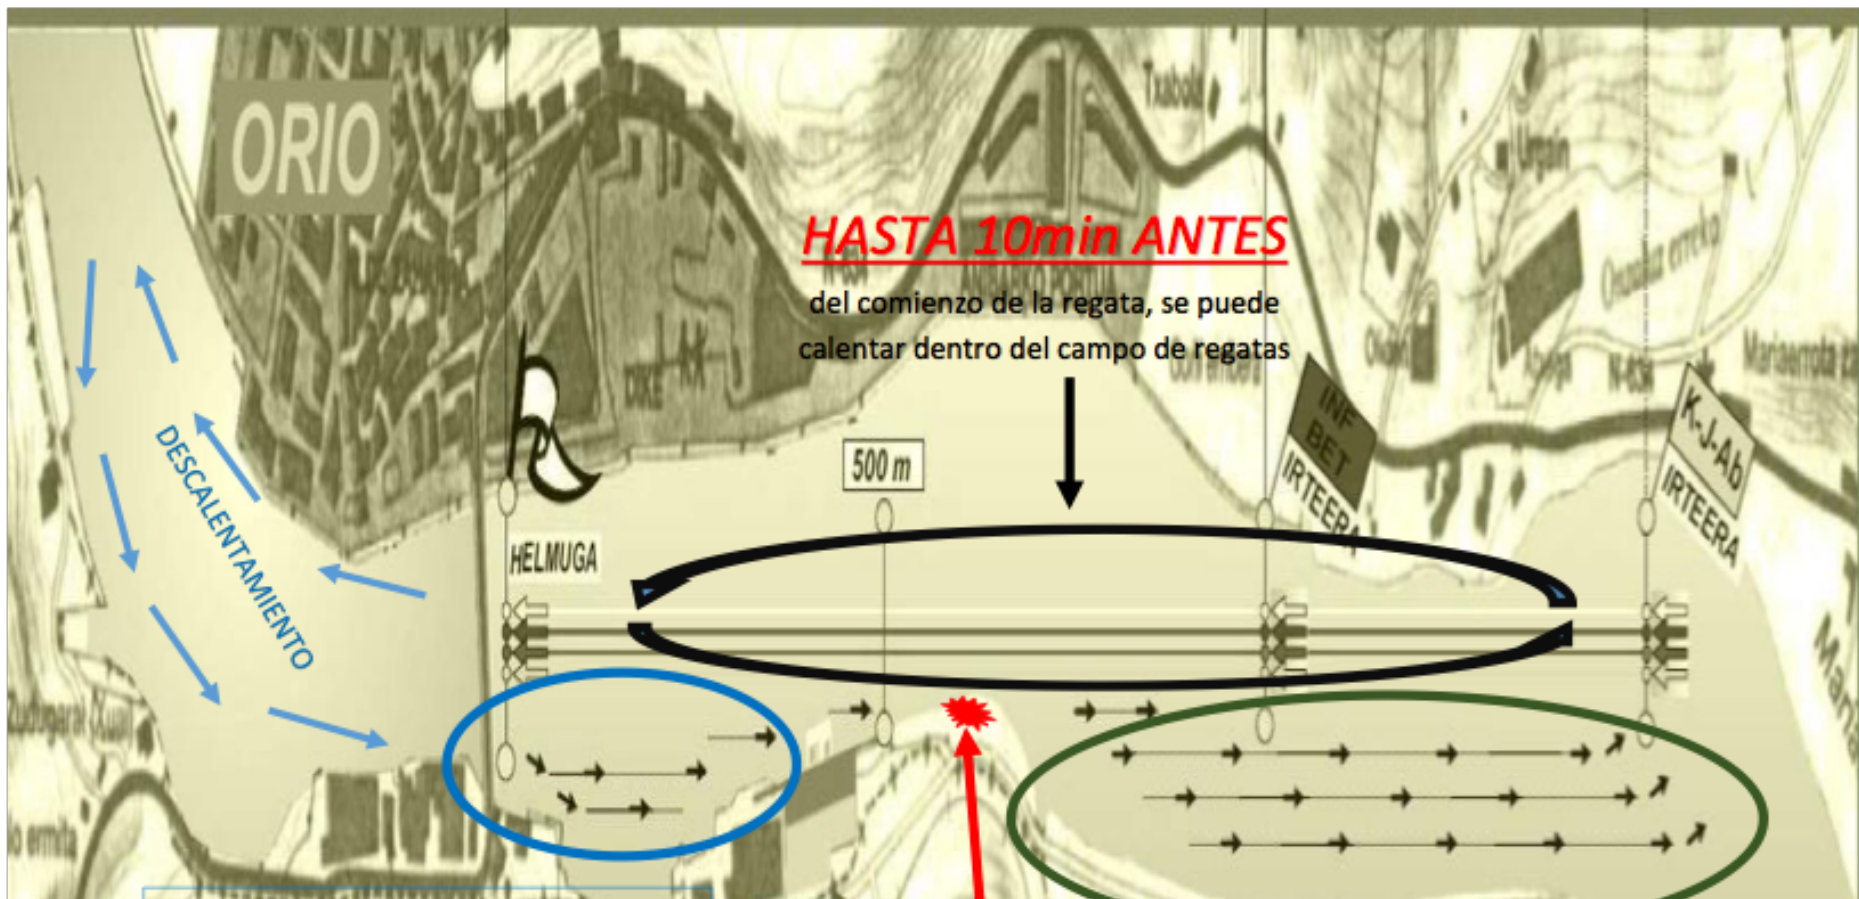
ORIO

Txabola

Urgain

HASTA 10min ANTES

del comienzo de la regata, se puede calentar dentro del campo de regatas

N-634

Oikia

Manaerrota

N-634

DESCALENTAMIENTO

500 m

INF BET IRTEERA

K-J-Ab IRTEERA

HELMUGA

Zubigaral (Kuki)

ermita